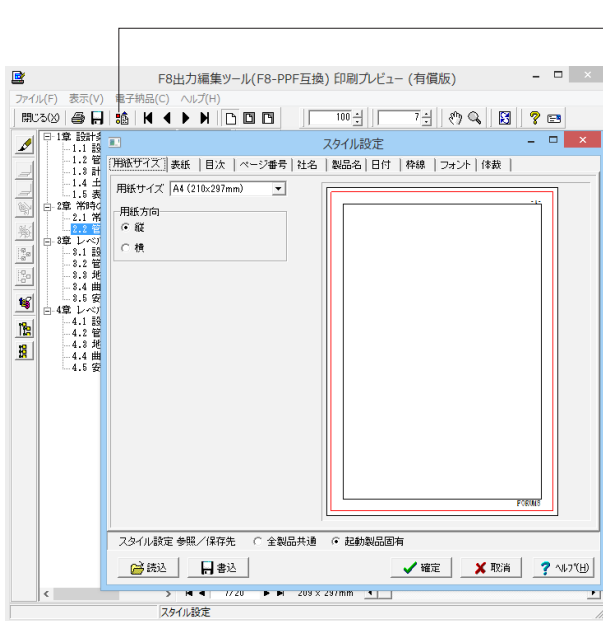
F8出力編集ツール(F8-PPF互換) 印刷プレビュー (有償版)

ファイル(F) 表示(V) 電子納品(C) ヘルプ(H)

閉じる(X)

100

7

1章 設計条
1.1 設
1.2 管
1.3 計
1.4 土
1.5 表
2章 常時の
2.1 常
2.2 管
3章 レベ
3.1 設
3.2 管
3.3 地
3.4 曲
3.5 安
4章 レベ
4.1 設
4.2 管
4.3 地
4.4 曲
4.5 安

スタイル設定

用紙サイズ | 表紙 | 目次 | ページ番号 | 社名 | 製品名 | 日付 | 枠線 | フォント | 体裁

用紙サイズ A4 (210x297mm)

用紙方向
縦
横

FORUM8

スタイル設定 参照／保存先 ○ 全製品共通 ● 起動製品固有

読込 書込 確定 取消 ヘルプ(H)

7/20 209 x 297mm

スタイル設定